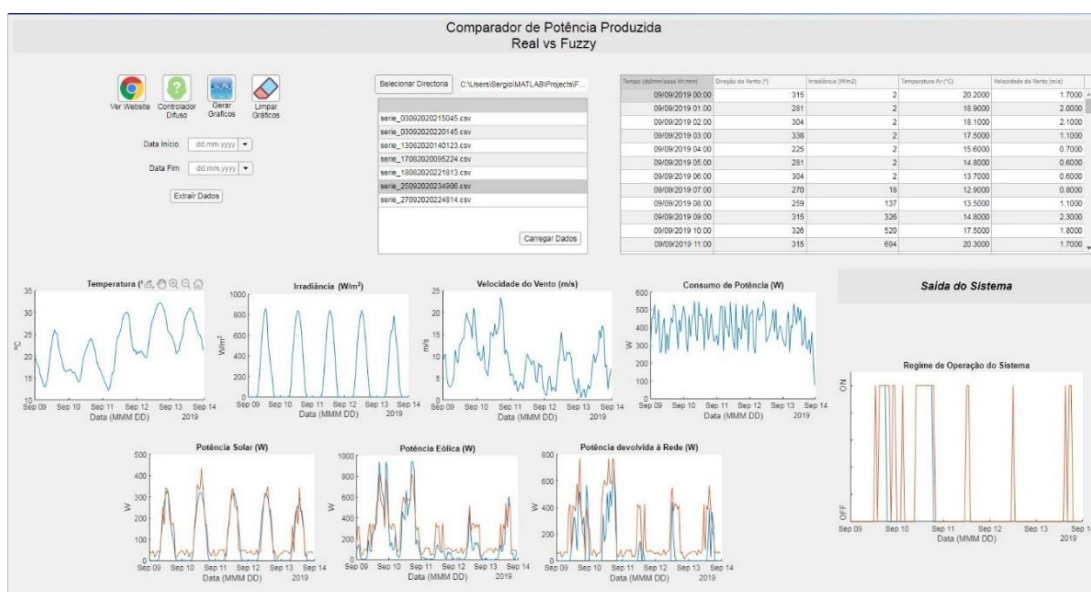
Comparador de Potência Produzida
Real vs Fuzzy

Ver Website
Controlador Difuso
Gerar Gráficos
Limpar Gráficos

Data Início dd.mm.yyyy
Data Fim dd.mm.yyyy
Extrair Dados

Selecionar Directoria C:\Users\Sergio\MATLAB\Projects\F...

serie_03092020215045.csv
serie_03092020220145.csv
serie_13082020140123.csv
serie_17082020095224.csv
serie_18082020221813.csv
serie_25092020234906.csv
serie_27092020224814.csv

Carregar Dados

| Tempo (dd/mm/aaaa hh:mm) | Direção do Vento (°) | Irradiância (W/m2) | Temperatura Ar (°C) | Velocidade do Vento (m/s) |
|---|---|---|---|---|
| 09/09/2019 00:00 | 315 | 2 | 20.2000 | 1.7000 |
| 09/09/2019 01:00 | 281 | 2 | 18.9000 | 2.8000 |
| 09/09/2019 02:00 | 304 | 2 | 18.1000 | 2.1000 |
| 09/09/2019 03:00 | 338 | 2 | 17.5000 | 1.1000 |
| 09/09/2019 04:00 | 225 | 2 | 15.6000 | 0.7000 |
| 09/09/2019 05:00 | 281 | 2 | 14.8000 | 0.6000 |
| 09/09/2019 06:00 | 304 | 2 | 13.7000 | 0.6000 |
| 09/09/2019 07:00 | 270 | 18 | 12.9000 | 0.8000 |
| 09/09/2019 08:00 | 259 | 137 | 13.5000 | 1.1000 |
| 09/09/2019 09:00 | 315 | 326 | 14.8000 | 2.3000 |
| 09/09/2019 10:00 | 326 | 520 | 17.5000 | 1.8000 |
| 09/09/2019 11:00 | 315 | 694 | 20.3000 | 1.7000 |

Temperatura (°
35 30 25 20 15 10
°C
Sep 09 Sep 10 Sep 11 Sep 12 Sep 13 Sep 14
Data (MMM DD) 2019

Irradiância (W/m$^2$)
1000 800 600 400 200 0
W/m$^2$
Sep 09 Sep 10 Sep 11 Sep 12 Sep 13 Sep 14
Data (MMM DD) 2019

Velocidade do Vento (m/s)
25 20 15 10 5 0
m/s
Sep 09 Sep 10 Sep 11 Sep 12 Sep 13 Sep 14
Data (MMM DD) 2019

Consumo de Potência (W)
600 500 400 300 200 100
W
Sep 09 Sep 10 Sep 11 Sep 12 Sep 13 Sep 14
Data (MMM DD) 2019

Saída do Sistema

Regime de Operação do Sistema
ON
OFF
Sep 09 Sep 10 Sep 11 Sep 12 Sep 13 Sep 1
Data (MMM DD) 2019

Potência Solar (W)
500 400 300 200 100 0
W
Sep 09 Sep 10 Sep 11 Sep 12 Sep 13 Sep 14
Data (MMM DD) 2019

Potência Eólica (W)
1000 800 600 400 200 0
W
Sep 09 Sep 10 Sep 11 Sep 12 Sep 13 Sep 14
Data (MMM DD) 2019

Potência devolvida à Rede (W)
800 600 400 200 0
W
Sep 09 Sep 10 Sep 11 Sep 12 Sep 13 Sep 14
Data (MMM DD) 2019